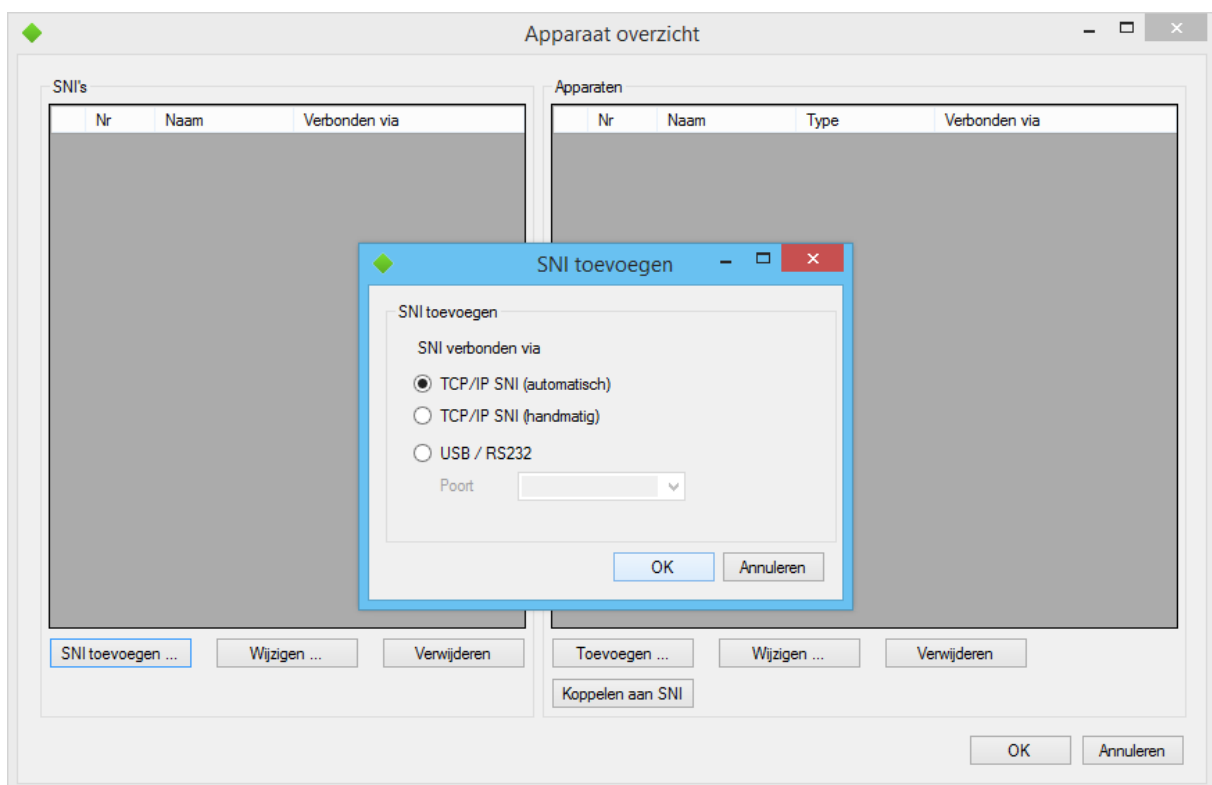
Apparaat overzicht

SNI's

| Nr | Naam | Verbonden via |
|---|---|---|

Apparaten

| Nr | Naam | Type | Verbonden via |
|---|---|---|---|

SNI toevoegen

SNI toevoegen

SNI verbonden via

TCP/IP SNI (automatisch)

TCP/IP SNI (handmatig)

USB / RS232

Poort

OK Annuleren

SNI toevoegen ... Wijzigen ... Verwijderen

Toevoegen ... Wijzigen ... Verwijderen

Koppelen aan SNI

OK Annuleren